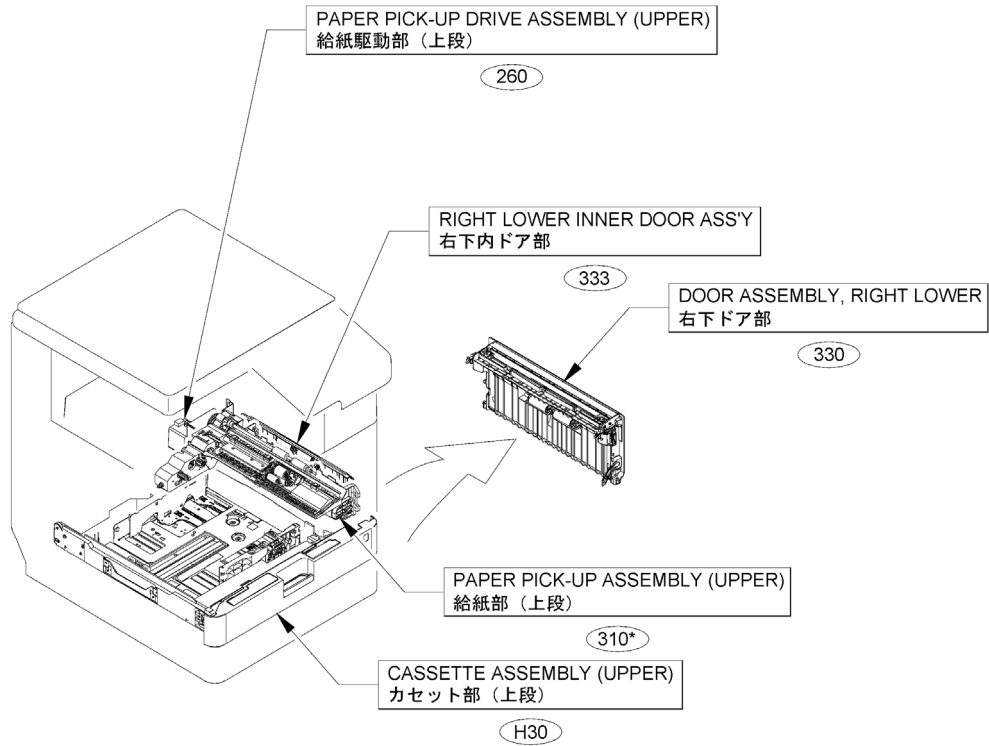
PAPER PICK-UP DRIVE ASSEMBLY (UPPER)
給紙駆動部（上段）

260

RIGHT LOWER INNER DOOR ASS'Y
右下内ドア部

333

DOOR ASSEMBLY, RIGHT LOWER
右下ドア部

330

PAPER PICK-UP ASSEMBLY (UPPER)
給紙部（上段）

310*

CASSETTE ASSEMBLY (UPPER)
カセット部（上段）

H30